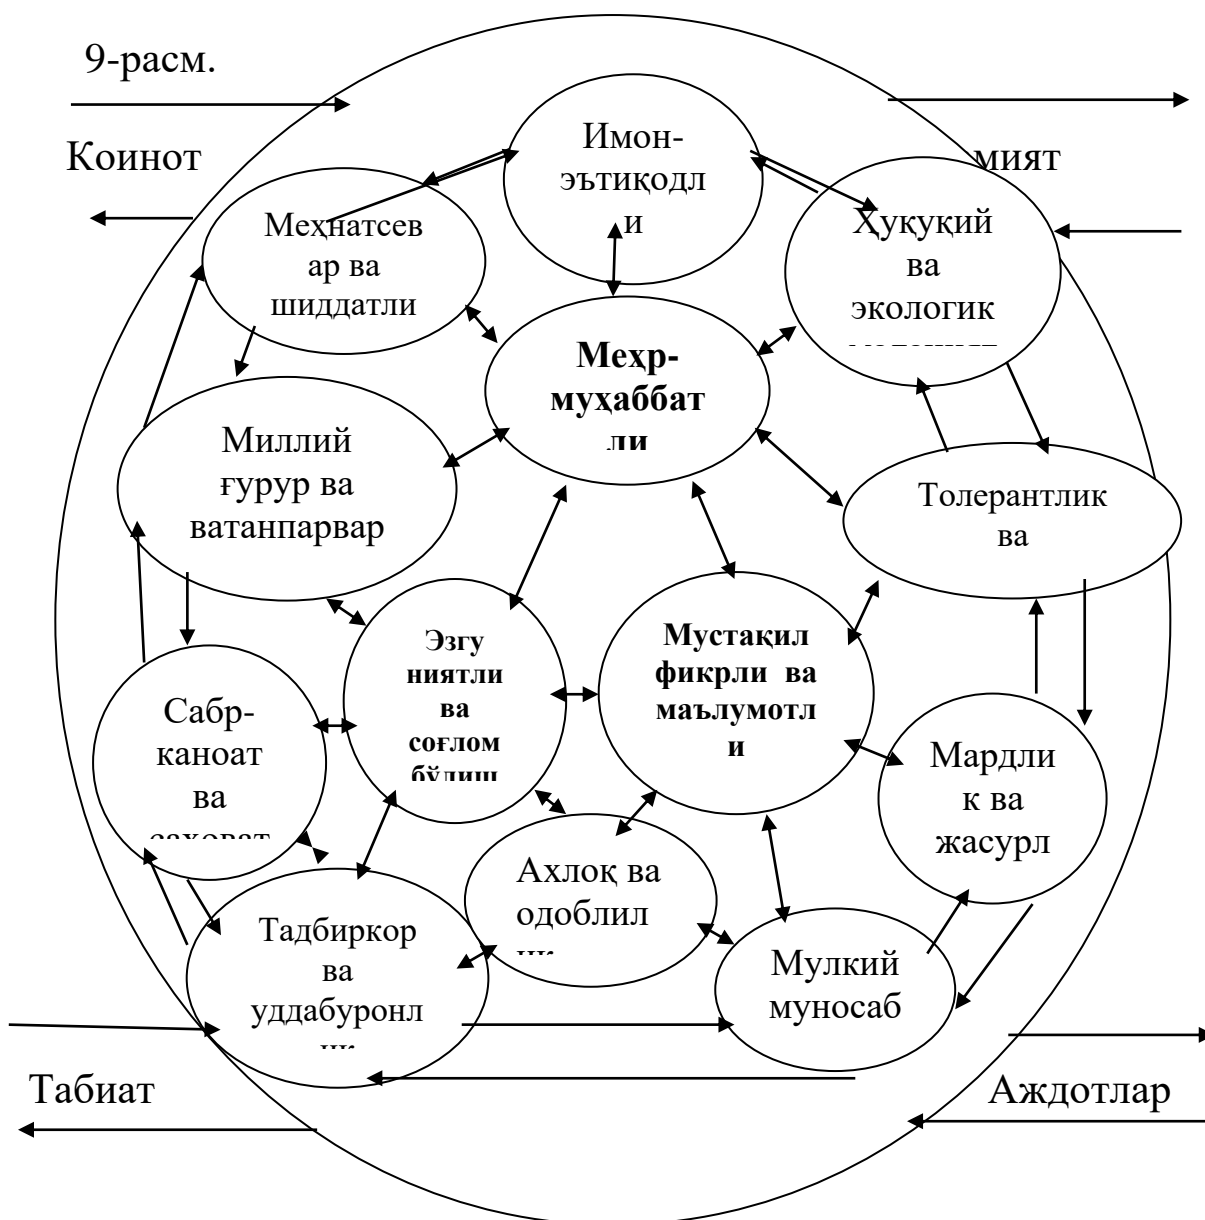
9-расм.

Коинот

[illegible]мият

Имон-эътиқодли

Меҳнатсевар ва шиддатли

Ҳуқуқий ва экологик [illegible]

Меҳр-муҳаббатли

Миллий ғурур ва ватанпарвар

Толерантлик ва

Эзгу ниятли ва соғлом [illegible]

Мустақил фикрли ва маълумотли

Сабр-каноат ва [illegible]

Мардлик ва жасурл

Ахлоқ ва одоблил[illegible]

Тадбиркор ва уддабуронл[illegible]

Мулкий муносаб

Табиат

Аждотлар